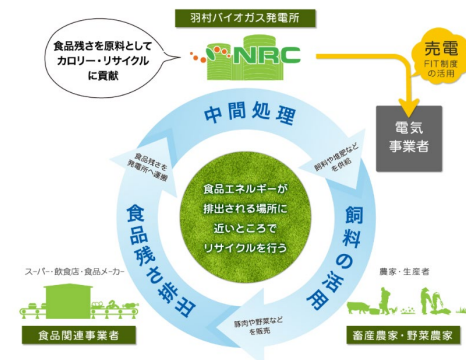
羽村バイオガス発電所

食品残さを原料として
カロリー・リサイクル
に貢献

NRC

売電
FIT制度の活用

電気
事業者

中間処理

食品残さを
発電所へ運搬

飼料や堆肥などを供給

食品エネルギーが
排出される場所に
近いところで
リサイクルを行う

食品残さ排出

飼料の活用

スーパー・飲食店・食品メーカー

農家・生産者

豚肉や野菜などを販売

食品関連事業者

畜産農家・野菜農家